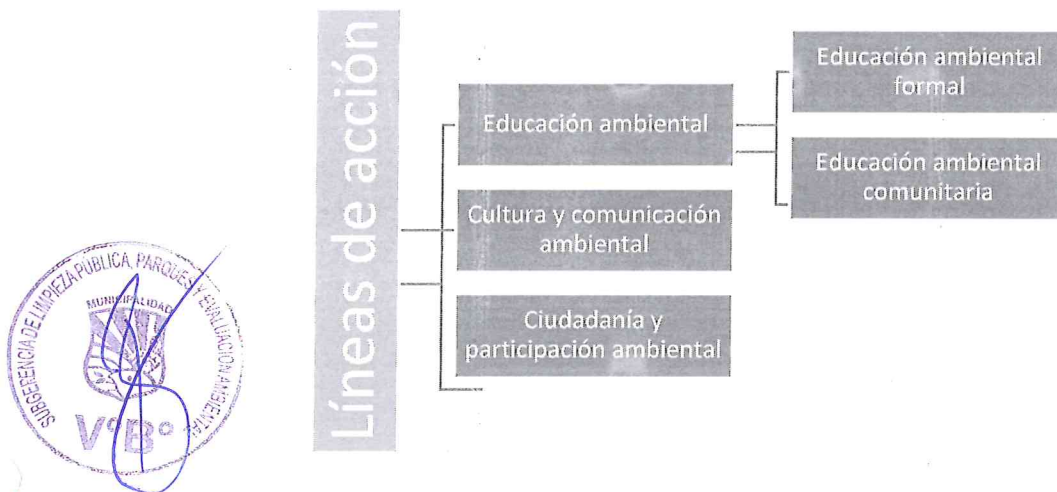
SUBGERENCIA DE LIMPIEZA PÚBLICA, PARQUES Y EVALUACIÓN AMBIENTAL
MUNICIPALIDAD
V°B°

Líneas de acción

Educación ambiental

Cultura y comunicación ambiental

Ciudadanía y participación ambiental

Educación ambiental formal

Educación ambiental comunitaria